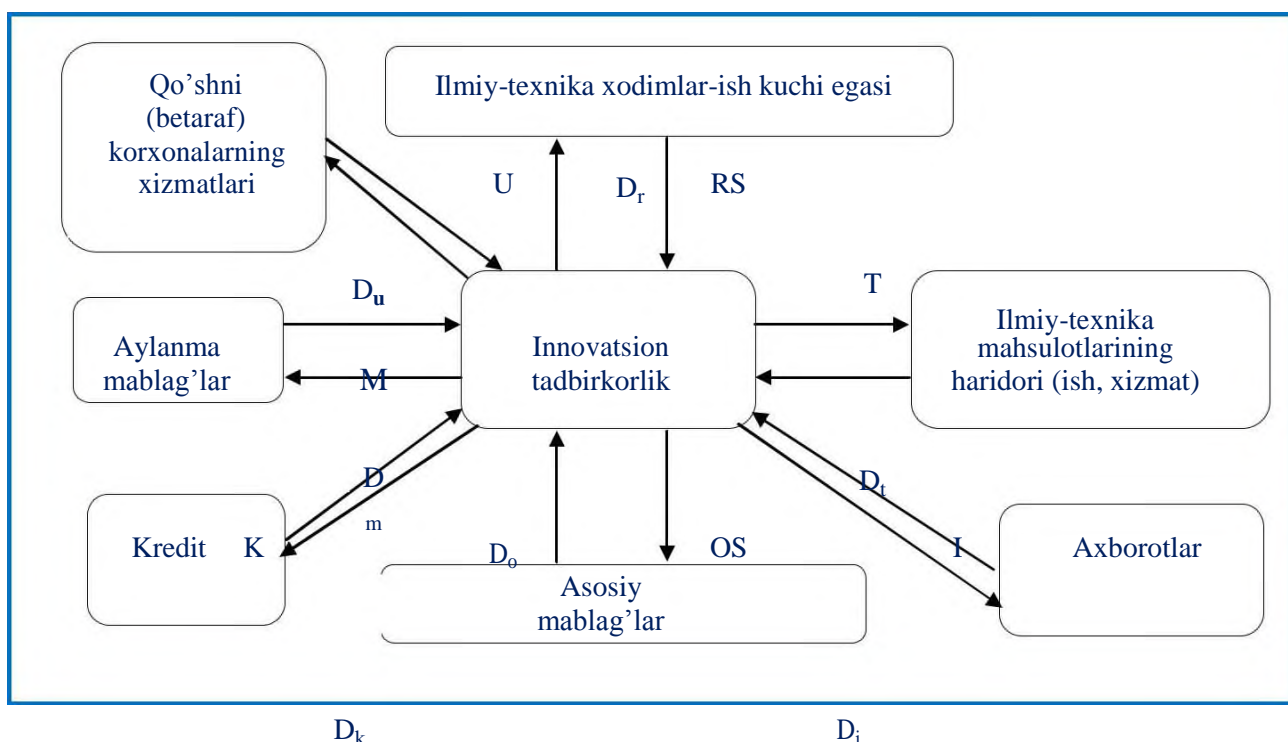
Qo'shni (betaraf) korxonalarning xizmatlari

Ilmiy-texnika xodimlar-ish kuchi egasi

U

$D_r$

RS

$D_u$

T

Aylanma mablag'lar

M

Innovatsion tadbirkorlik

Ilmiy-texnika mahsulotlarining haridori (ish, xizmat)

D

m

$D_t$

Kredit K

$D_o$

OS

I

Axborotlar

Asosiy mablag'lar

$D_k$

$D_i$